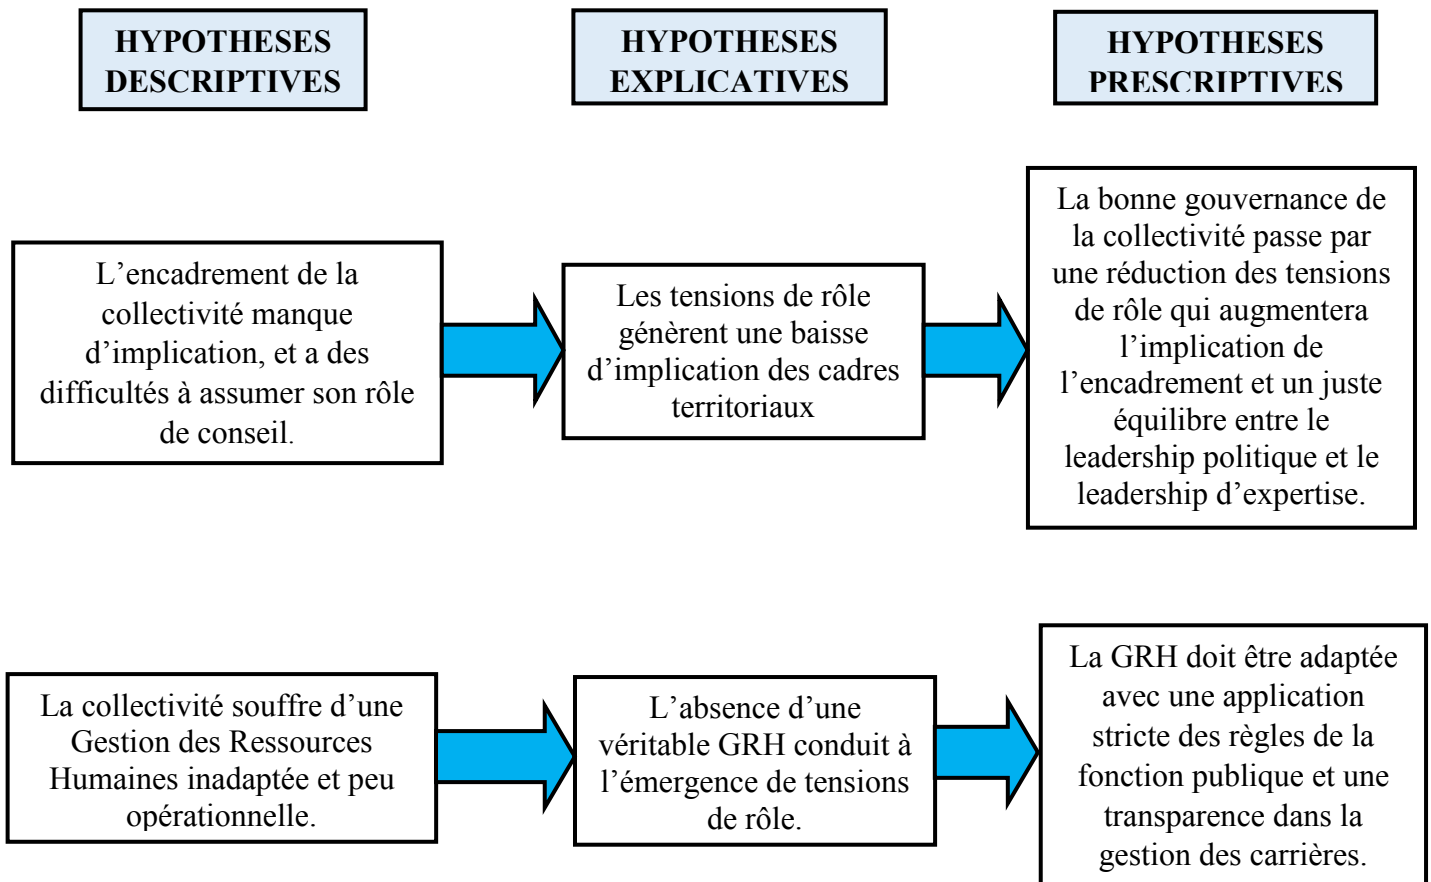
HYPOTHESES DESCRIPTIVES

HYPOTHESES EXPLICATIVES

HYPOTHESES PRESCRIPTIVES

L’encadrement de la collectivité manque d’implication, et a des difficultés à assumer son rôle de conseil.

Les tensions de rôle génèrent une baisse d’implication des cadres territoriaux

La bonne gouvernance de la collectivité passe par une réduction des tensions de rôle qui augmentera l’implication de l’encadrement et un juste équilibre entre le leadership politique et le leadership d’expertise.

La collectivité souffre d’une Gestion des Ressources Humaines inadaptée et peu opérationnelle.

L’absence d’une véritable GRH conduit à l’émergence de tensions de rôle.

La GRH doit être adaptée avec une application stricte des règles de la fonction publique et une transparence dans la gestion des carrières.